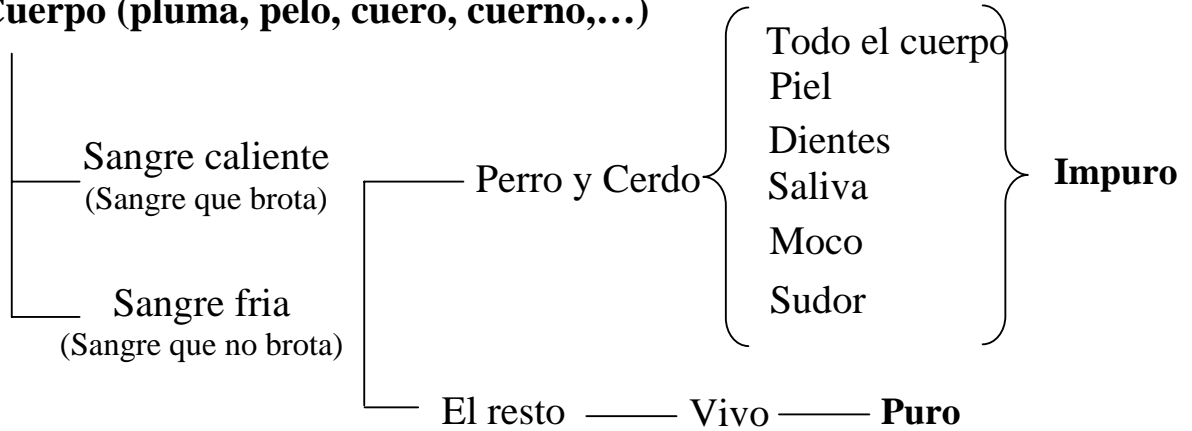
Cuerpo (pluma, pelo, cuero, cuerno,…)

Sangre caliente
(Sangre que brota)

Sangre fria
(Sangre que no brota)

Perro y Cerdo

Todo el cuerpo
Piel
Dientes
Saliva
Moco
Sudor

Impuro

El resto —— Vivo —— Puro